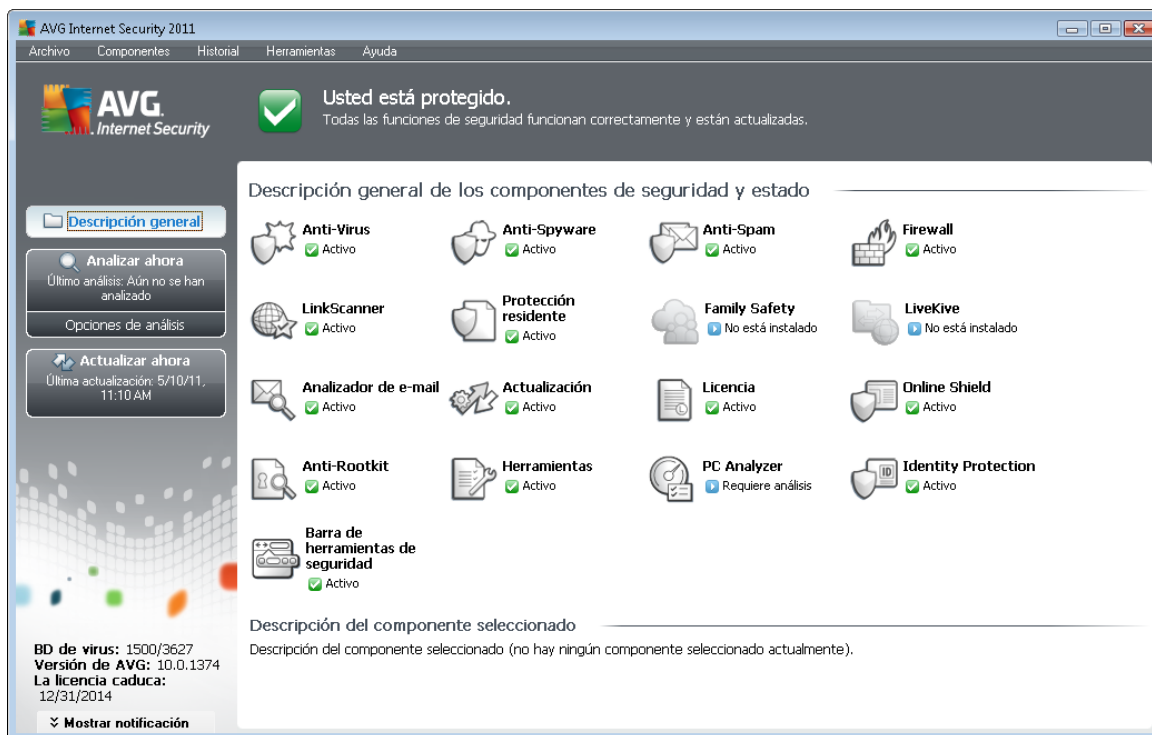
AVG Internet Security 2011

Archivo Componentes Historial Herramientas Ayuda

AVG. Internet Security

Usted está protegido.
Todas las funciones de seguridad funcionan correctamente y están actualizadas.

Descripción general

Analizar ahora
Último análisis: Aún no se han analizado

Opciones de análisis

Actualizar ahora
Última actualización: 5/10/11, 11:10 AM

Descripción general de los componentes de seguridad y estado

Anti-Virus
Activo

Anti-Spyware
Activo

Anti-Spam
Activo

Firewall
Activo

LinkScanner
Activo

Protección residente
Activo

Family Safety
No está instalado

LiveKive
No está instalado

Analizador de e-mail
Activo

Actualización
Activo

Licencia
Activo

Online Shield
Activo

Anti-Rootkit
Activo

Herramientas
Activo

PC Analyzer
Requiere análisis

Identity Protection
Activo

Barra de herramientas de seguridad
Activo

Descripción del componente seleccionado

Descripción del componente seleccionado (no hay ningún componente seleccionado actualmente).

BD de virus: 1500/3627
Versión de AVG: 10.0.1374
La licencia caduca: 12/31/2014

Mostrar notificación